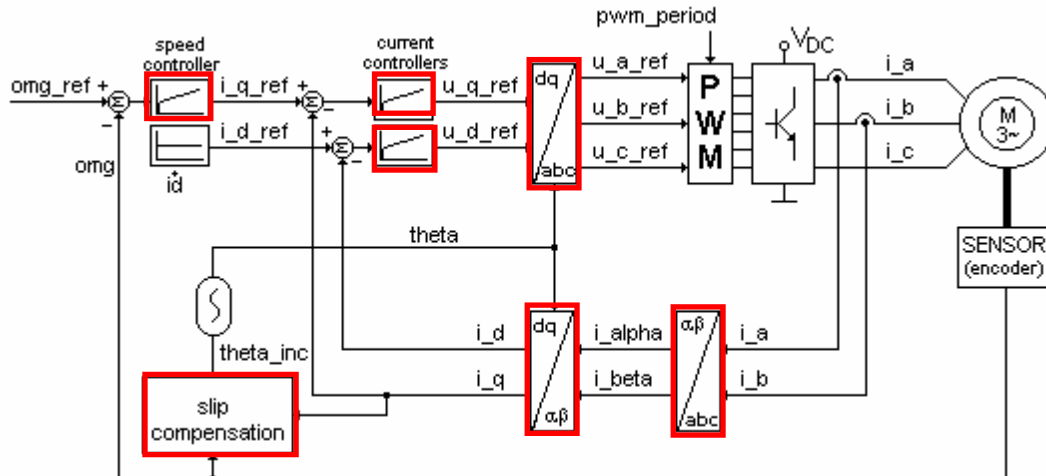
speed controller

current controllers

pwm_period

$V_{DC}$

omg_ref +

$\Sigma$

-

i_q_ref +

$\Sigma$

-

u_q_ref

dq

abc

u_a_ref

u_b_ref

u_c_ref

P

W

M

i_a

i_b

i_c

M

3~

i_d_ref

+

$\Sigma$

-

u_d_ref

omg

id

theta

SENSOR

(encoder)

theta_inc

i_d

dq

$\alpha\beta$

i_alpha

$\alpha\beta$

abc

i_a

i_q

i_beta

i_b

slip compensation